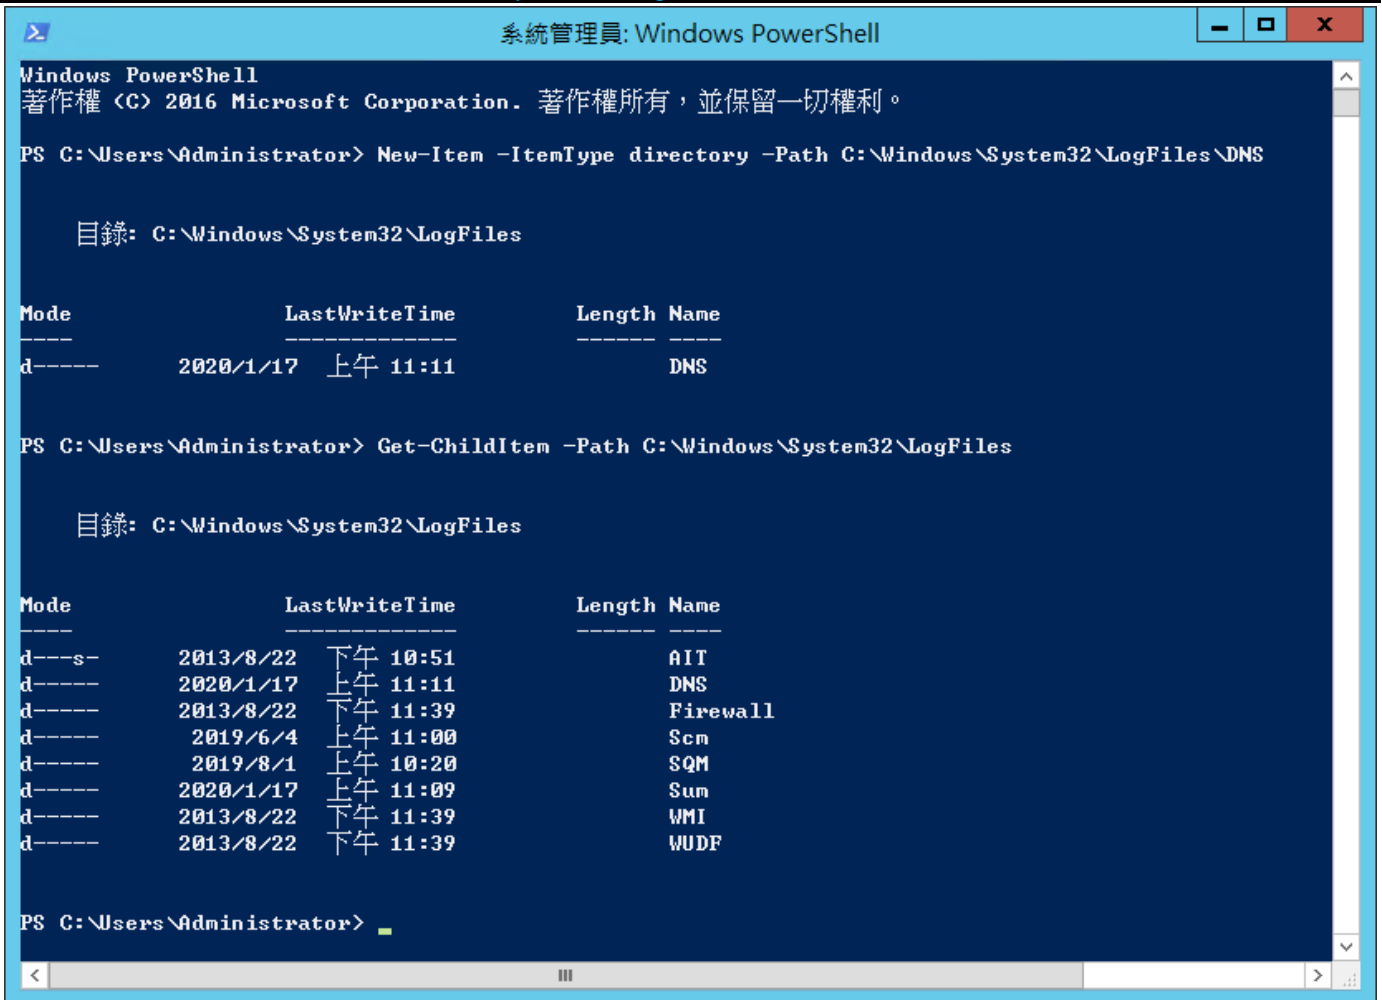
系統管理員: Windows PowerShell

Windows PowerShell
著作權 (C) 2016 Microsoft Corporation. 著作權所有，並保留一切權利。

PS C:\Users\Administrator> New-Item -ItemType directory -Path C:\Windows\System32\LogFiles\DNS

目錄: C:\Windows\System32\LogFiles

```
Mode                LastWriteTime         Length Name
----                -------------         ------ ----
d-----        2020/1/17  上午 11:11                DNS
```

PS C:\Users\Administrator> Get-ChildItem -Path C:\Windows\System32\LogFiles

目錄: C:\Windows\System32\LogFiles

```
Mode                LastWriteTime         Length Name
----                -------------         ------ ----
d---s-        2013/8/22  下午 10:51                AIT
d-----        2020/1/17  上午 11:11                DNS
d-----        2013/8/22  下午 11:39                Firewall
d-----         2019/6/4  上午 11:00                Scm
d-----         2019/8/1  上午 10:20                SQM
d-----        2020/1/17  上午 11:09                Sum
d-----        2013/8/22  下午 11:39                WMI
d-----        2013/8/22  下午 11:39                WUDF
```

PS C:\Users\Administrator> _